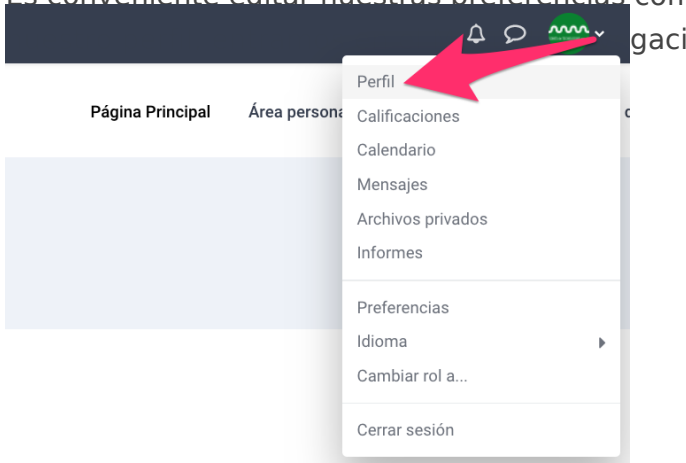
Es conveniente editar nuestras preferencias con
gaci

Página Principal
Área persona
c

Perfil
Calificaciones
Calendario
Mensajes
Archivos privados
Informes

Preferencias
Idioma
Cambiar rol a...

Cerrar sesión